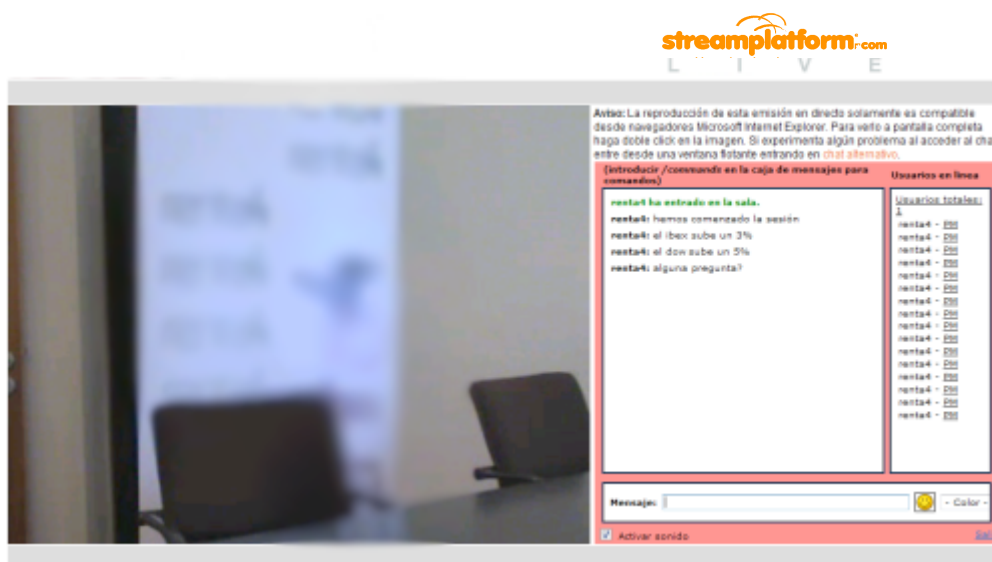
streamplatform.com
L I V E

Aviso: La reproducción de esta emisión en directo solamente es compatible desde navegadores Microsoft Internet Explorer. Para verlo a pantalla completa haga doble click en la imagen. Si experimenta algún problema al acceder al chat entre desde una ventana flotante entrando en chat alternativo.

(introducir /commands en la caja de mensajes para comandos)

renta4 ha entrado en la sala.
renta4: hemos comenzado la sesión
renta4: el ibex sube un 3%
renta4: el dow sube un 5%
renta4: alguna pregunta?

Usuarios en línea

Usuarios totales: 1
renta4 - PM
renta4 - PM
renta4 - PM
renta4 - PM
renta4 - PM
renta4 - PM
renta4 - PM
renta4 - PM
renta4 - PM
renta4 - PM
renta4 - PM
renta4 - PM
renta4 - PM
renta4 - PM
renta4 - PM
renta4 - PM
renta4 - PM

Mensaje:
- Color -

Activar sonido
Sal